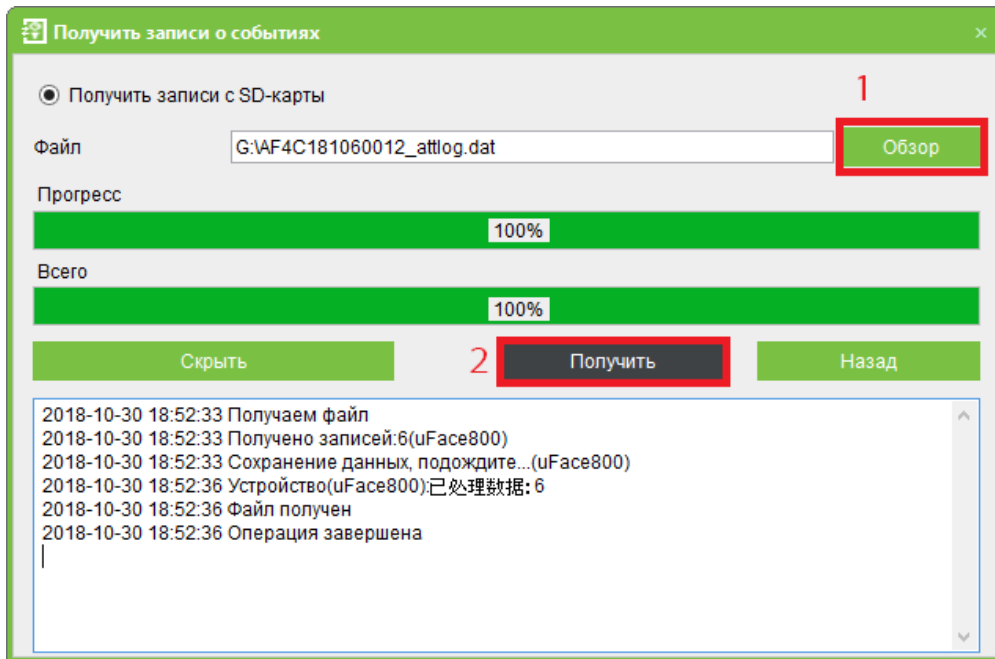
Получить записи о событиях
×

Получить записи с SD-карты

1

Файл G:\AF4C181060012_attlog.dat Обзор

Прогресс

100%

Всего

100%

Скрыть 2 Получить Назад

2018-10-30 18:52:33 Получаем файл
2018-10-30 18:52:33 Получено записей:6(uFace800)
2018-10-30 18:52:33 Сохранение данных, подождите...(uFace800)
2018-10-30 18:52:36 Устройство(uFace800):已处理数据: 6
2018-10-30 18:52:36 Файл получен
2018-10-30 18:52:36 Операция завершена